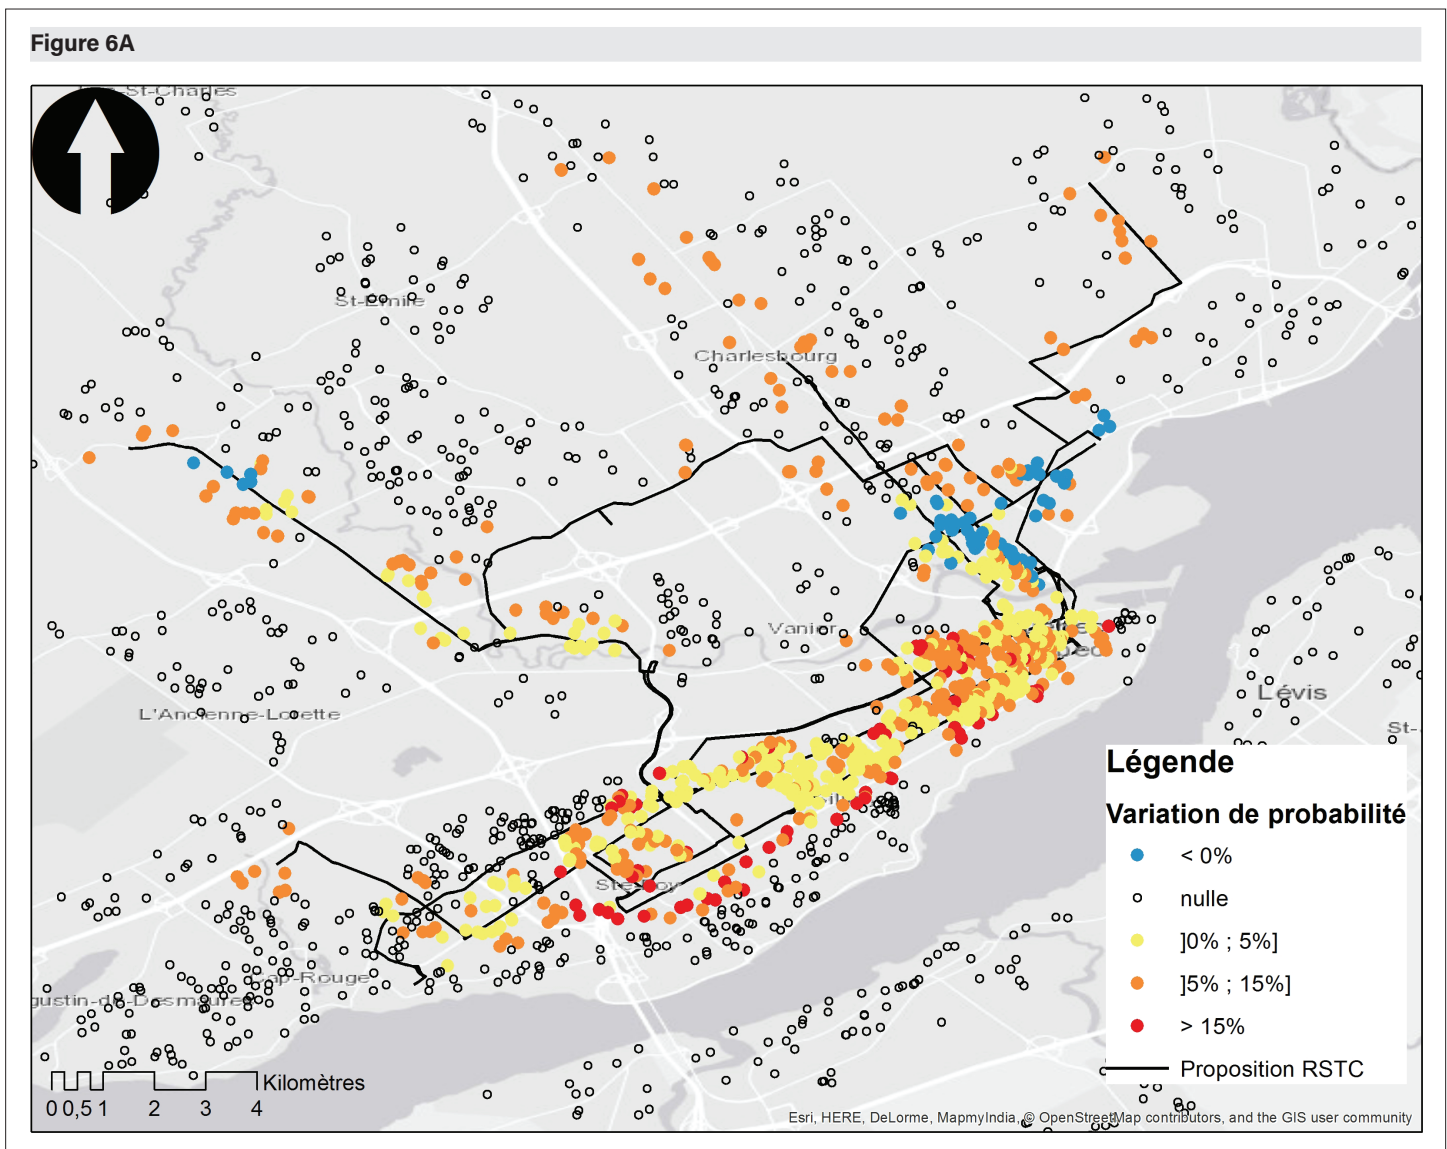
Figure 6A

St-Charles
St-Émile
Charlesbourg
Vanier
L'Ancienne-Lorette
Lévis
St-
Ste-Foy
Cap-Rouge
gustin-de-Desmaures

Légende
Variation de probabilité
< 0%
nulle
]0% ; 5%]
]5% ; 15%]
> 15%
Proposition RSTC

0 0,5 1 2 3 4 Kilomètres

Esri, HERE, DeLorme, MapmyIndia, © OpenStreetMap contributors, and the GIS user community